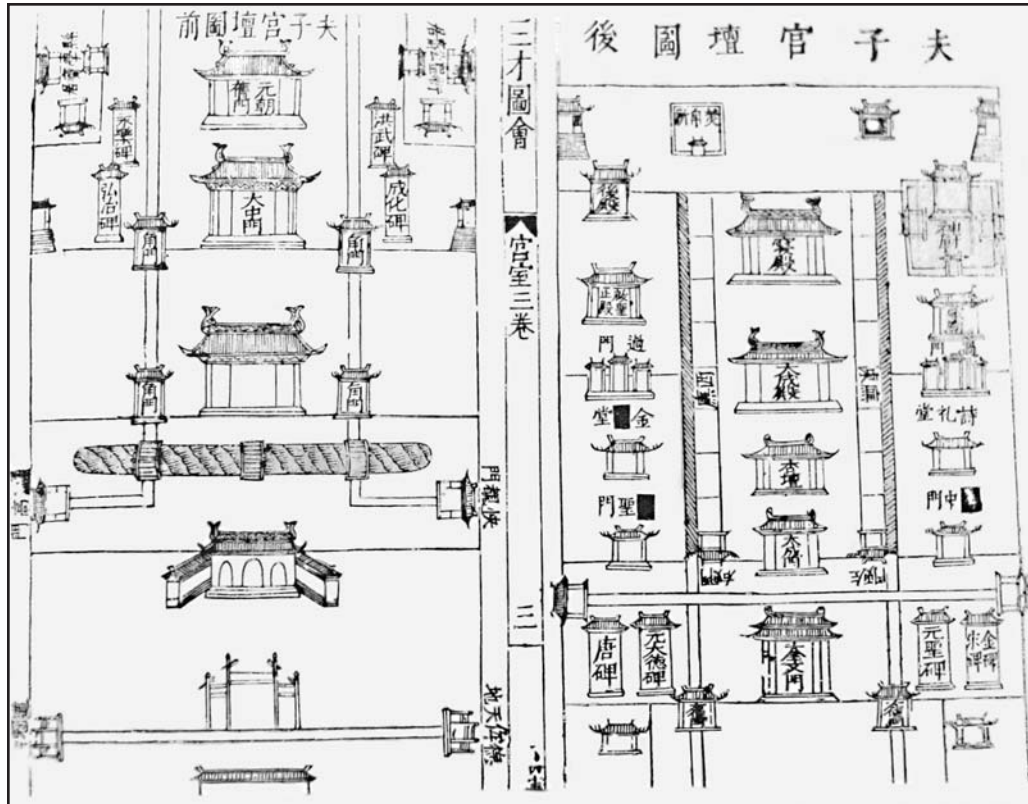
前圖壇宮子夫

三才圖會

宮室三卷

後圖壇宮子夫

元聖廟
大中門
洪武碑
成化碑
弘治碑
角門
角門
角門
角門

金聲門
玉振門
太和元氣坊

寢殿
正殿
遊門
金堂
聖門
大成殿
杏壇
大成門
詩禮堂
中門
唐碑
元大德碑
奎文閣
元聖碑
宋金碑

三